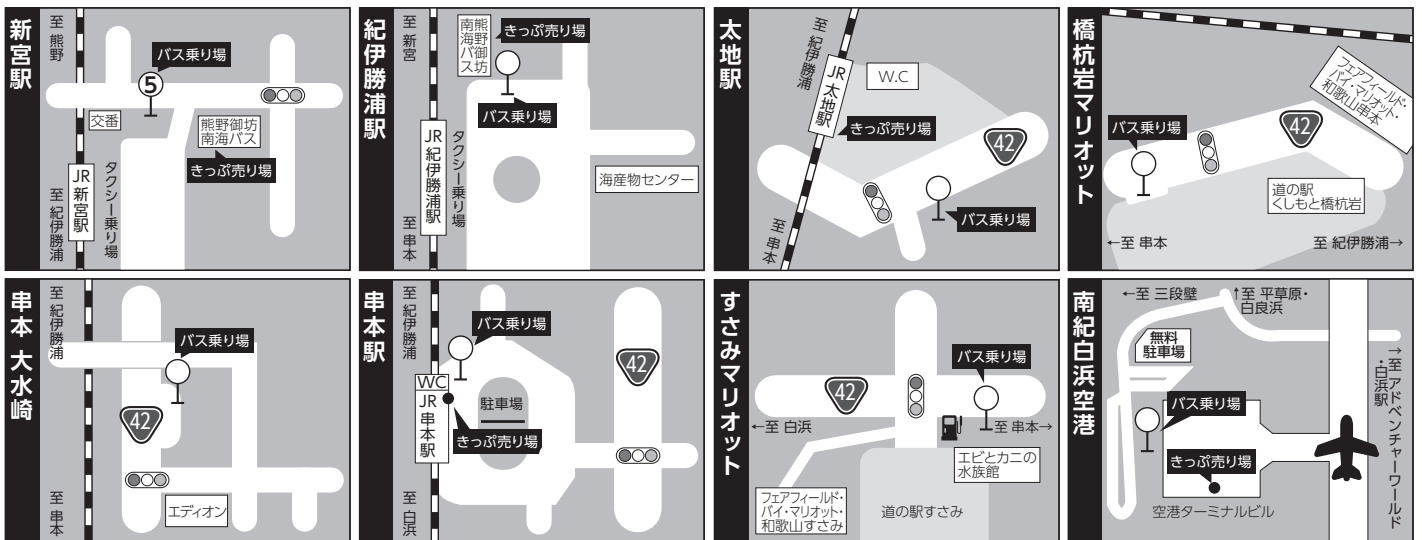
新宮駅

至 熊野

バス乗り場

⑤

交番

熊野御坊 南海バス

きっぷ売り場

JR 新宮駅

タクシー乗り場

至 紀伊勝浦

紀伊勝浦駅

至 新宮

南熊野御坊 南海バス

きっぷ売り場

バス乗り場

JR 紀伊勝浦駅

タクシー乗り場

海産物センター

至 串本

太地駅

至 紀伊勝浦

JR 太地駅

W.C

きっぷ売り場

42

バス乗り場

至 串本

橋杭岩マリオット

フェアフィールド・バイ・マリオット・和歌山串本

バス乗り場

42

道の駅 くしもと橋杭岩

←至 串本

至 紀伊勝浦→

串本 大水崎

至 紀伊勝浦

バス乗り場

42

エディオン

至 串本

串本駅

至 紀伊勝浦

バス乗り場

42

WC

JR 串本駅

駐車場

きっぷ売り場

至 白浜

すさみマリオット

バス乗り場

42

←至 白浜

至 串本→

エビとカニの水族館

フェアフィールド・バイ・マリオット・和歌山すさみ

道の駅すさみ

南紀白浜空港

←至 三段壁

↑至 平草原・白良浜

無料 駐車場

→至 アドベンチャーワールド・白浜駅

バス乗り場

きっぷ売り場

空港ターミナルビル